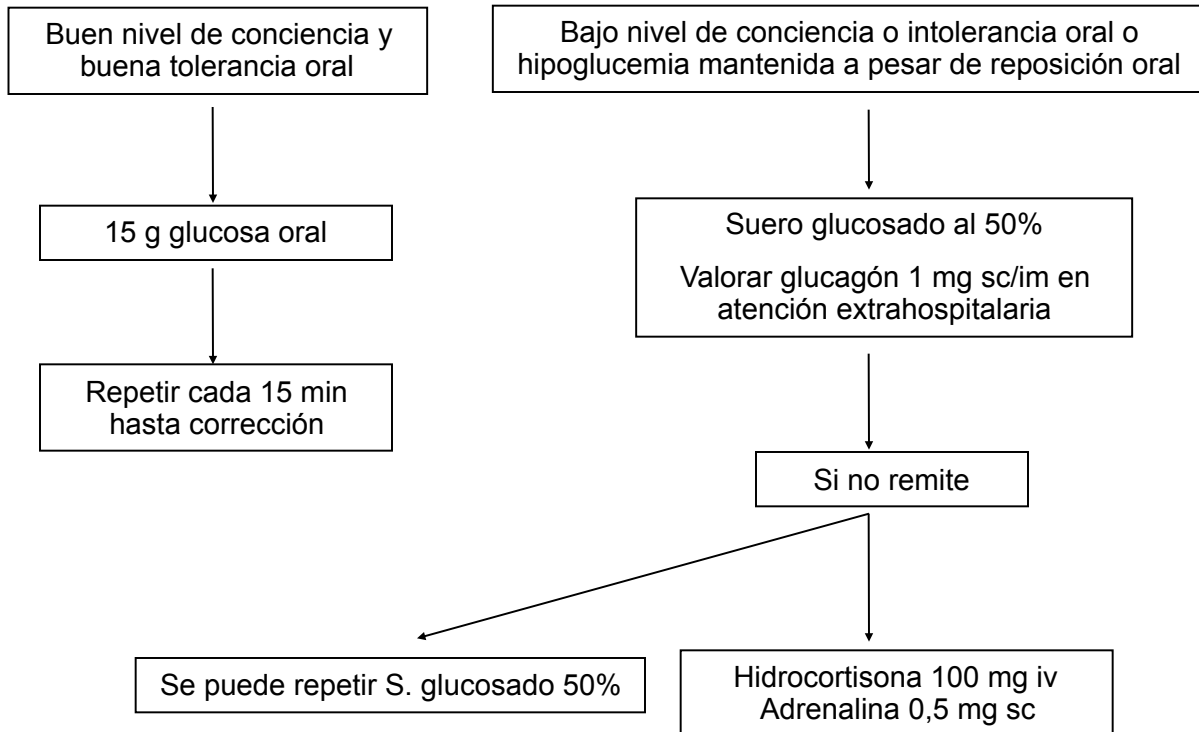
Buen nivel de conciencia y buena tolerancia oral

Bajo nivel de conciencia o intolerancia oral o hipoglucemia mantenida a pesar de reposición oral

15 g glucosa oral

Repetir cada 15 min hasta corrección

Suero glucosado al 50%

Valorar glucagón 1 mg sc/im en atención extrahospitalaria

Si no remite

Se puede repetir S. glucosado 50%

Hidrocortisona 100 mg iv
Adrenalina 0,5 mg sc